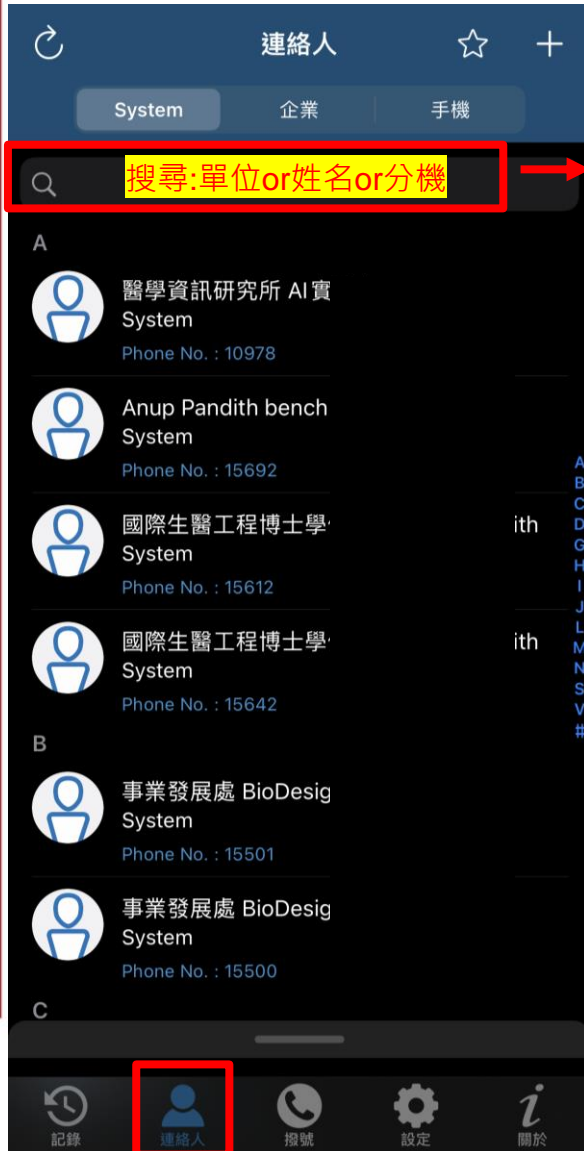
連絡人

System 企業 手機

搜尋:單位or姓名or分機

A

醫學資訊研究所 AI實
System
Phone No. : 10978

Anup Pandith bench
System
Phone No. : 15692

國際生醫工程博士學 ith
System
Phone No. : 15612

國際生醫工程博士學 ith
System
Phone No. : 15642

B

事業發展處 BioDesig
System
Phone No. : 15501

事業發展處 BioDesig
System
Phone No. : 15500

C

A
B
C
D
G
H
I
J
L
M
N
S
V
#

記錄 連絡人 撥號 設定 關於